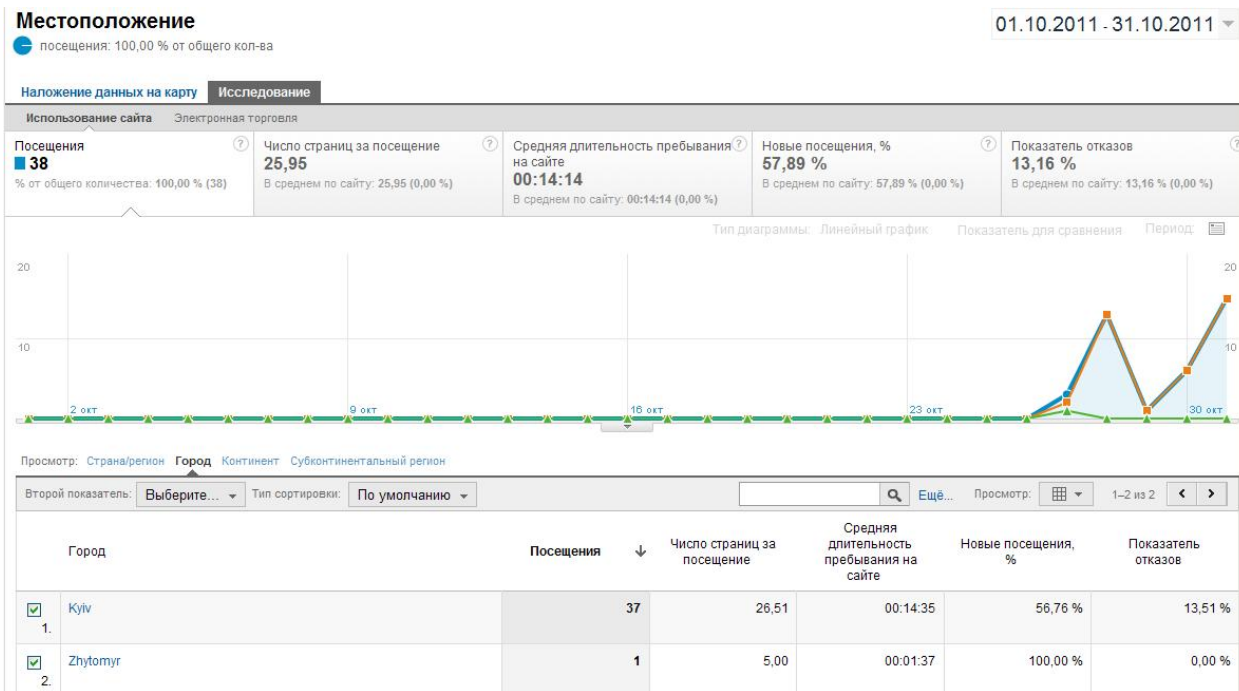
Местоположение
посещения: 100,00 % от общего кол-ва

01.10.2011 - 31.10.2011

Наложение данных на карту Исследование

Использование сайта Электронная торговля

Посещения
38
% от общего количества: 100,00 % (38)

Число страниц за посещение
25,95
В среднем по сайту: 25,95 (0,00 %)

Средняя длительность пребывания на сайте
00:14:14
В среднем по сайту: 00:14:14 (0,00 %)

Новые посещения, %
57,89 %
В среднем по сайту: 57,89 % (0,00 %)

Показатель отказов
13,16 %
В среднем по сайту: 13,16 % (0,00 %)

Тип диаграммы: Линейный график Показатель для сравнения Период:

20
10
2 окт
9 окт
16 окт
23 окт
30 окт
20
10

Просмотр: Страна/регион Город Континент Субконтинентальный регион

Второй показатель: Выберите... Тип сортировки: По умолчанию Ещё... Просмотр: 1–2 из 2

| | Город | Посещения | Число страниц за посещение | Средняя длительность пребывания на сайте | Новые посещения, % | Показатель отказов |
|---|---|---|---|---|---|---|
| 1. | Kyiv | 37 | 26,51 | 00:14:35 | 56,76 % | 13,51 % |
| 2. | Zhytomyr | 1 | 5,00 | 00:01:37 | 100,00 % | 0,00 % |